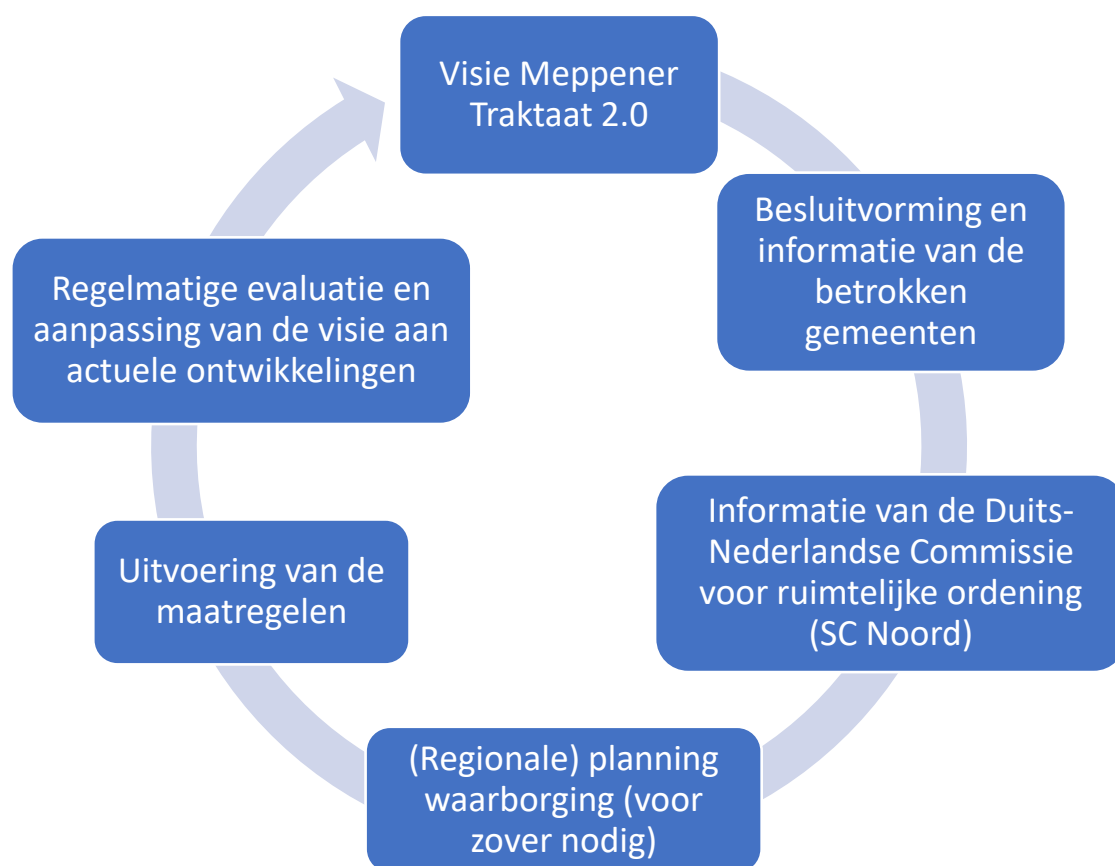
Visie Meppener Traktaat 2.0

Besluitvorming en informatie van de betrokken gemeenten

Informatie van de Duits-Nederlandse Commissie voor ruimtelijke ordening (SC Noord)

(Regionale) planning waarborging (voor zover nodig)

Uitvoering van de maatregelen

Regelmatige evaluatie en aanpassing van de visie aan actuele ontwikkelingen